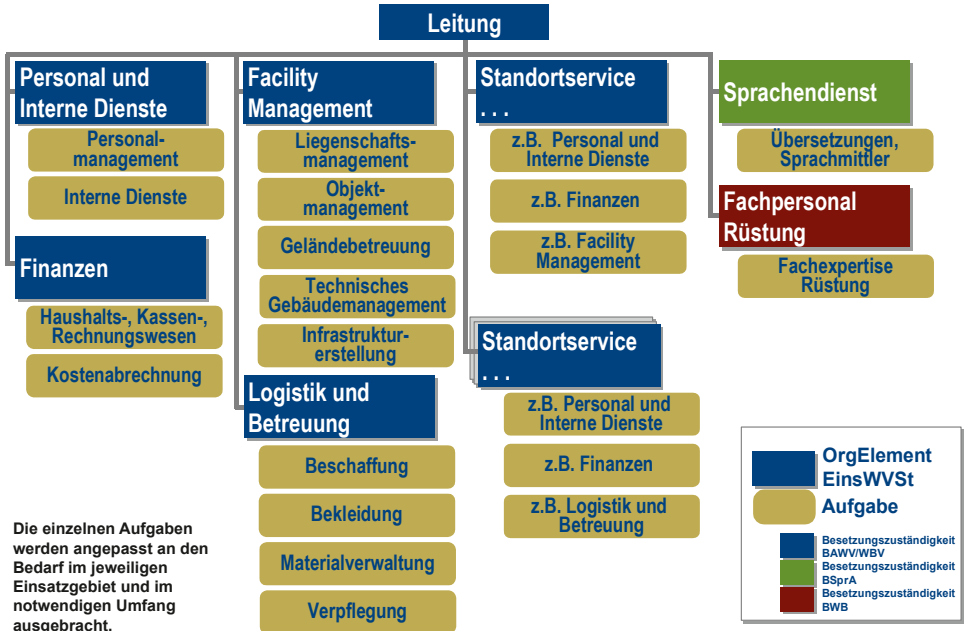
Leitung

Personal und Interne Dienste

Personalmanagement

Interne Dienste

Finanzen

Haushalts-, Kassen-, Rechnungswesen

Kostenabrechnung

Facility Management

Liegenschaftsmanagement

Objektmanagement

Geländebetreuung

Technisches Gebäudemanagement

Infrastrukturerstellung

Logistik und Betreuung

Beschaffung

Bekleidung

Materialverwaltung

Verpflegung

Standortservice . . .

z.B. Personal und Interne Dienste

z.B. Finanzen

z.B. Facility Management

Standortservice . . .

z.B. Personal und Interne Dienste

z.B. Finanzen

z.B. Logistik und Betreuung

Sprachendienst

Übersetzungen, Sprachmittler

Fachpersonal Rüstung

Fachexpertise Rüstung

OrgElement EinsWVSt

Aufgabe

Besetzungszuständigkeit BAWV/WBV

Besetzungszuständigkeit BSprA

Besetzungszuständigkeit BWB

Die einzelnen Aufgaben werden angepasst an den Bedarf im jeweiligen Einsatzgebiet und im notwendigen Umfang ausgebracht.